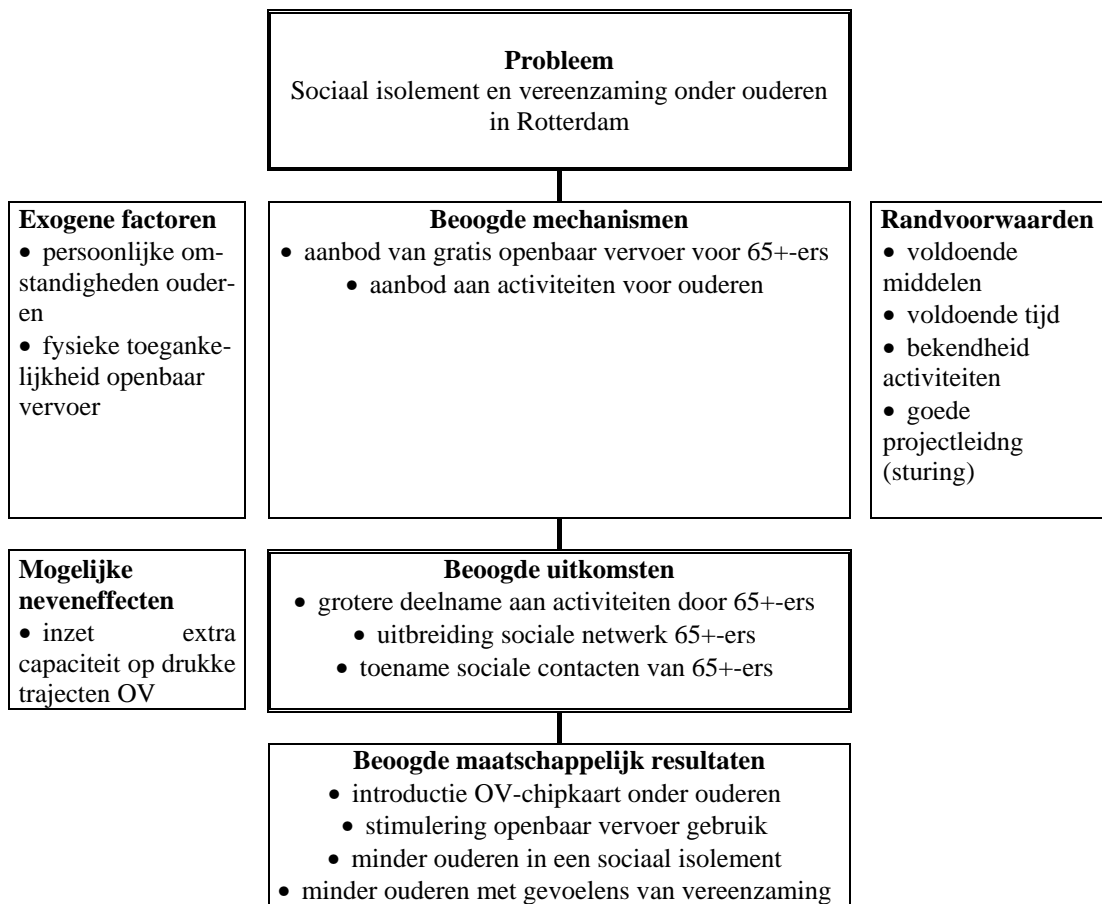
**Probleem**
Sociaal isolement en vereenzaming onder ouderen in Rotterdam

**Exogene factoren**
• persoonlijke omstandigheden ouderen
• fysieke toegankelijkheid openbaar vervoer

**Beoogde mechanismen**
• aanbod van gratis openbaar vervoer voor 65+-ers
• aanbod aan activiteiten voor ouderen

**Randvoorwaarden**
• voldoende middelen
• voldoende tijd
• bekendheid activiteiten
• goede projectleidng (sturing)

**Mogelijke neveneffecten**
• inzet extra capaciteit op drukke trajecten OV

**Beoogde uitkomsten**
• grotere deelname aan activiteiten door 65+-ers
• uitbreiding sociale netwerk 65+-ers
• toename sociale contacten van 65+-ers

**Beoogde maatschappelijk resultaten**
• introductie OV-chipkaart onder ouderen
• stimulering openbaar vervoer gebruik
• minder ouderen in een sociaal isolement
• minder ouderen met gevoelens van vereenzaming